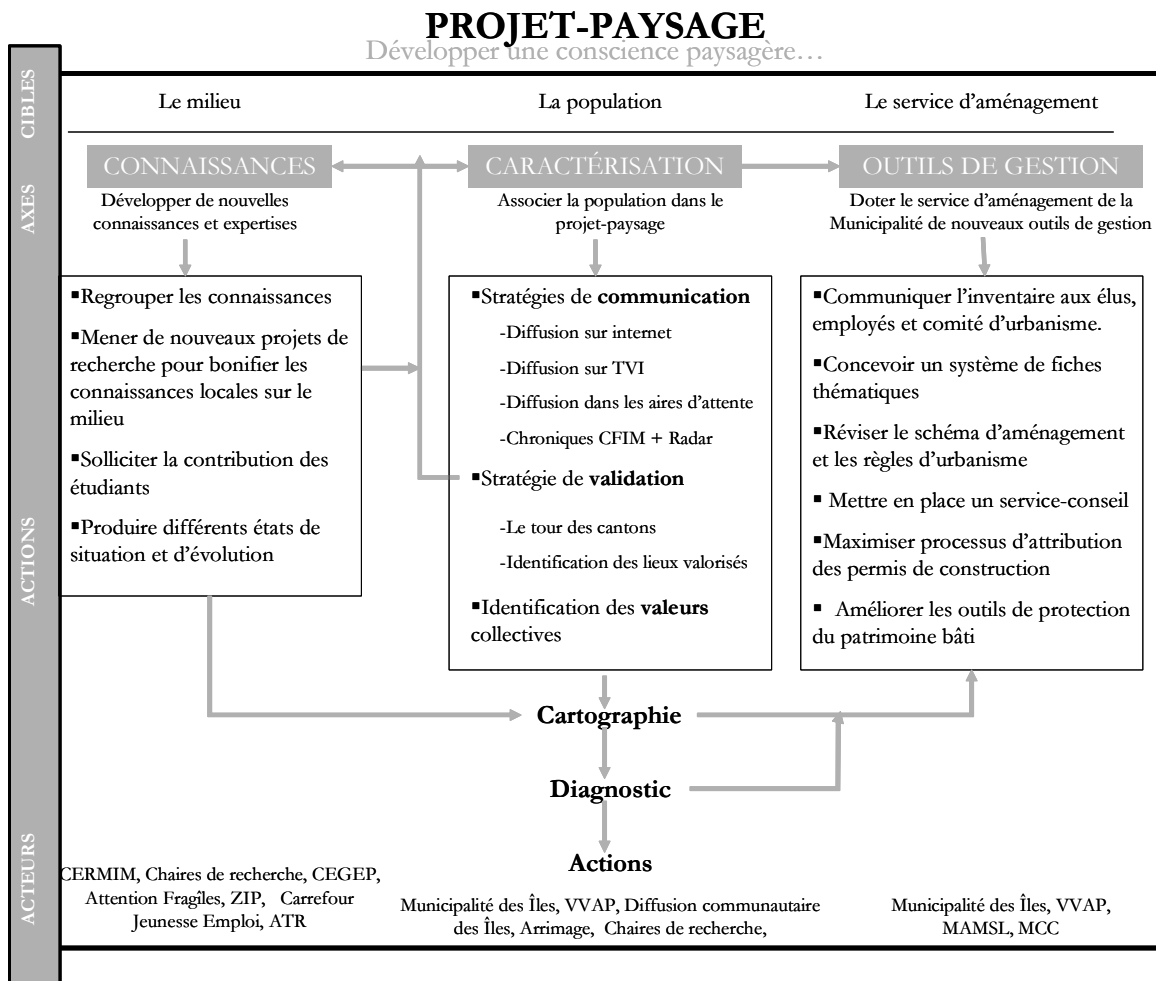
PROJET-PAYSAGE
Développer une conscience paysagère…

CIBLES

Le milieu

La population

Le service d'aménagement

AXES

CONNAISSANCES
Développer de nouvelles connaissances et expertises

CARACTÉRISATION
Associer la population dans le projet-paysage

OUTILS DE GESTION
Doter le service d'aménagement de la Municipalité de nouveaux outils de gestion

ACTIONS

▪Regrouper les connaissances
▪Mener de nouveaux projets de recherche pour bonifier les connaissances locales sur le milieu
▪Solliciter la contribution des étudiants
▪Produire différents états de situation et d'évolution

▪Stratégies de **communication**
-Diffusion sur internet
-Diffusion sur TVI
-Diffusion dans les aires d'attente
-Chroniques CFIM + Radar
▪Stratégie de **validation**
-Le tour des cantons
-Identification des lieux valorisés
▪Identification des **valeurs** collectives

▪Communiquer l'inventaire aux élus, employés et comité d'urbanisme.
▪Concevoir un système de fiches thématiques
▪Réviser le schéma d'aménagement et les règles d'urbanisme
▪ Mettre en place un service-conseil
▪Maximiser processus d'attribution des permis de construction
▪ Améliorer les outils de protection du patrimoine bâti

Cartographie

Diagnostic

Actions

ACTEURS

CERMIM, Chaires de recherche, CEGEP, Attention Fragîles, ZIP, Carrefour Jeunesse Emploi, ATR

Municipalité des Îles, VVAP, Diffusion communautaire des Îles, Arrimage, Chaires de recherche,

Municipalité des Îles, VVAP, MAMSL, MCC